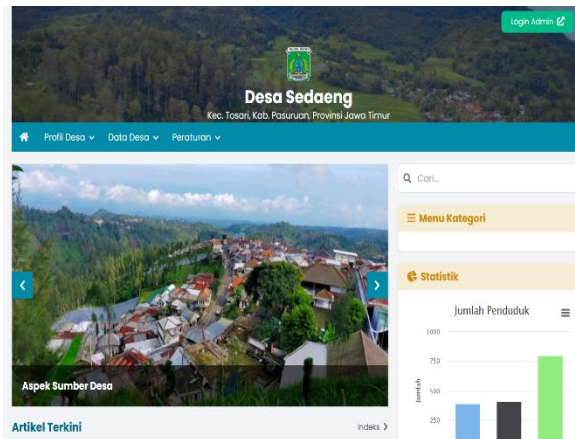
Login Admin

Desa Sedaeng

Kec. Tosari, Kab. Pasuruan, Provinsi Jawa Timur

Profil Desa Data Desa Peraturan

Cari...

Menu Kategori

Statistik

Jumlah Penduduk

1000

750

500

250

Jumlah

Aspek Sumber Desa

Artikel Terkini

Indeks